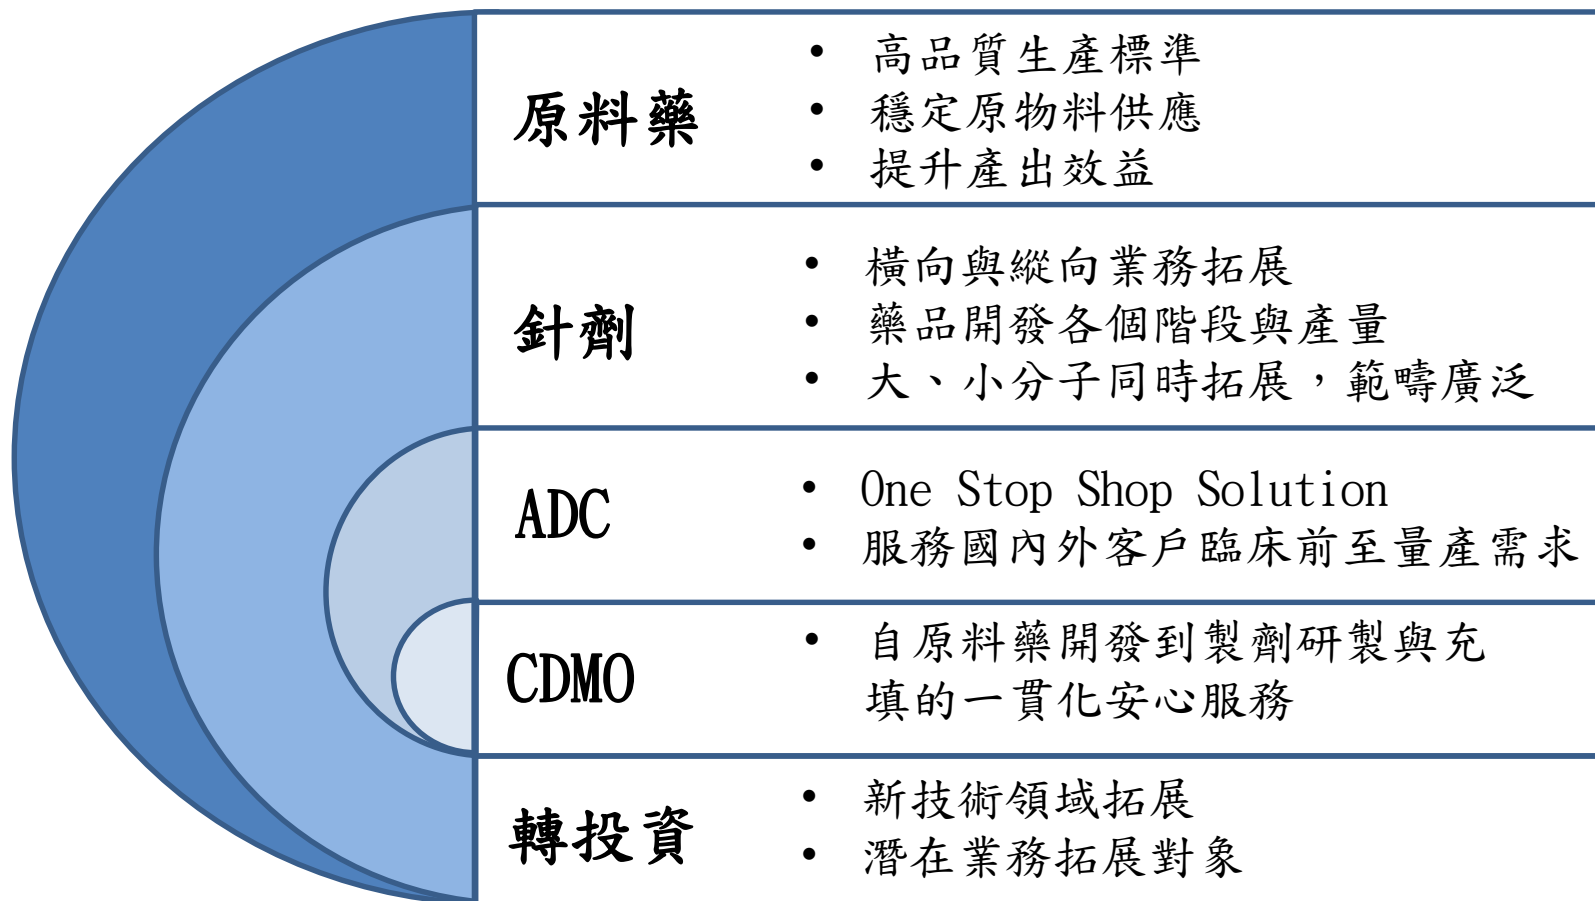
原料藥
• 高品質生產標準
• 穩定原物料供應
• 提升產出效益

針劑
• 橫向與縱向業務拓展
• 藥品開發各個階段與產量
• 大、小分子同時拓展，範疇廣泛

ADC
• One Stop Shop Solution
• 服務國內外客戶臨床前至量產需求

CDMO
• 自原料藥開發到製劑研製與充填的一貫化安心服務

轉投資
• 新技術領域拓展
• 潛在業務拓展對象